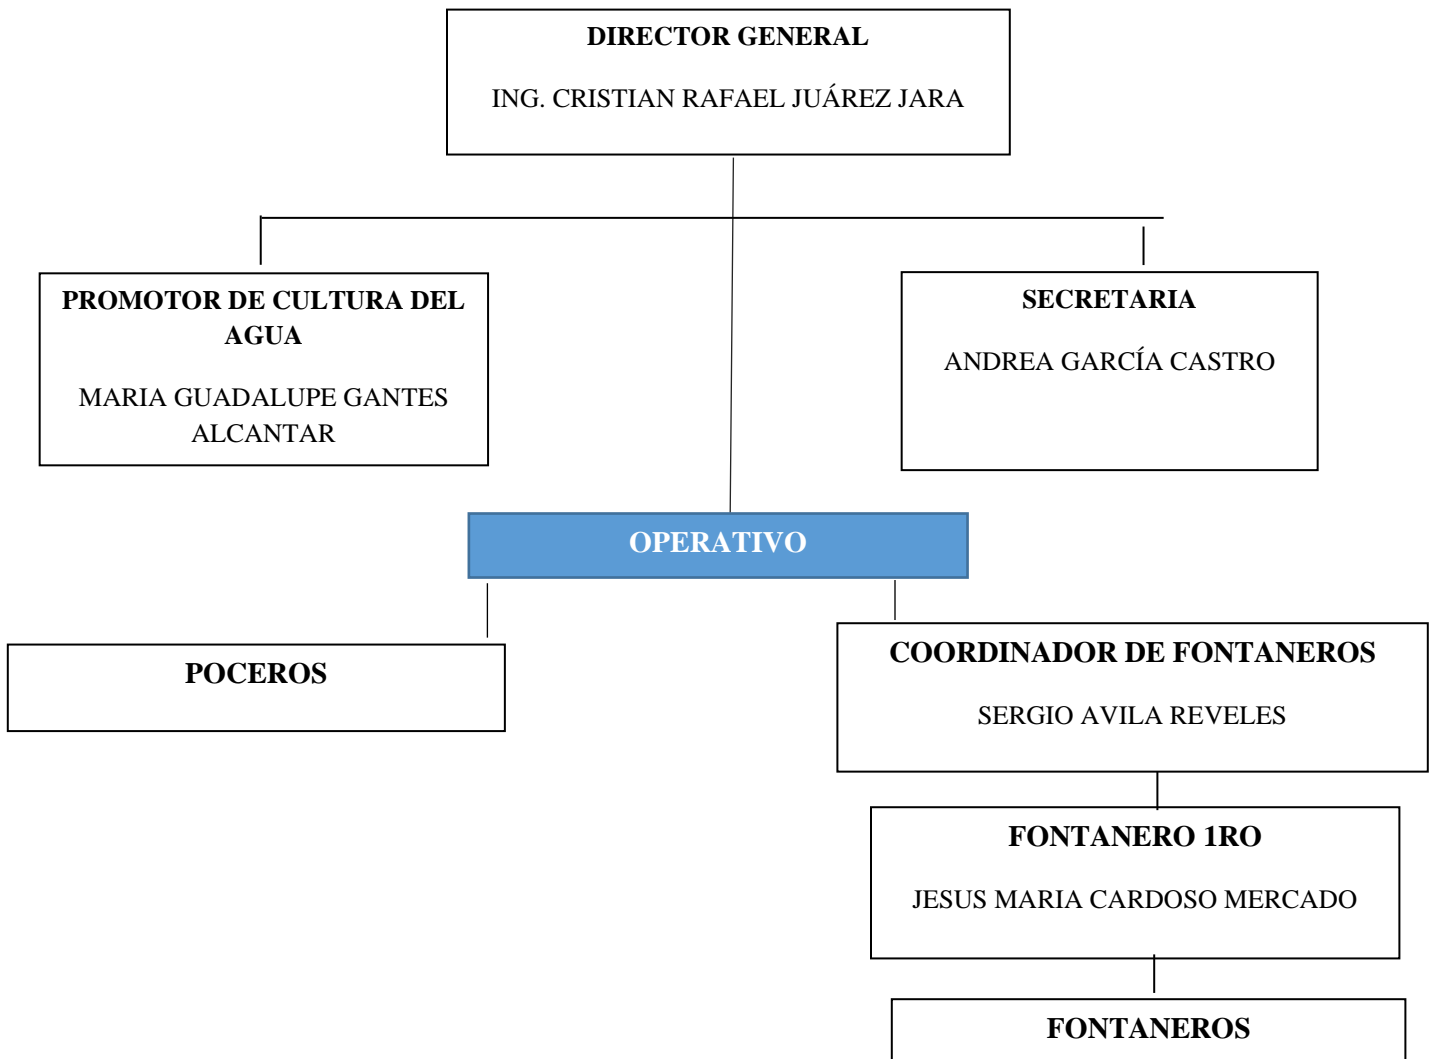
DIRECTOR GENERAL

ING. CRISTIAN RAFAEL JUÁREZ JARA

PROMOTOR DE CULTURA DEL AGUA

MARIA GUADALUPE GANTES ALCANTAR

SECRETARIA

ANDREA GARCÍA CASTRO

OPERATIVO

POCEROS

COORDINADOR DE FONTANEROS

SERGIO AVILA REVELES

FONTANERO 1RO

JESUS MARIA CARDOSO MERCADO

FONTANEROS